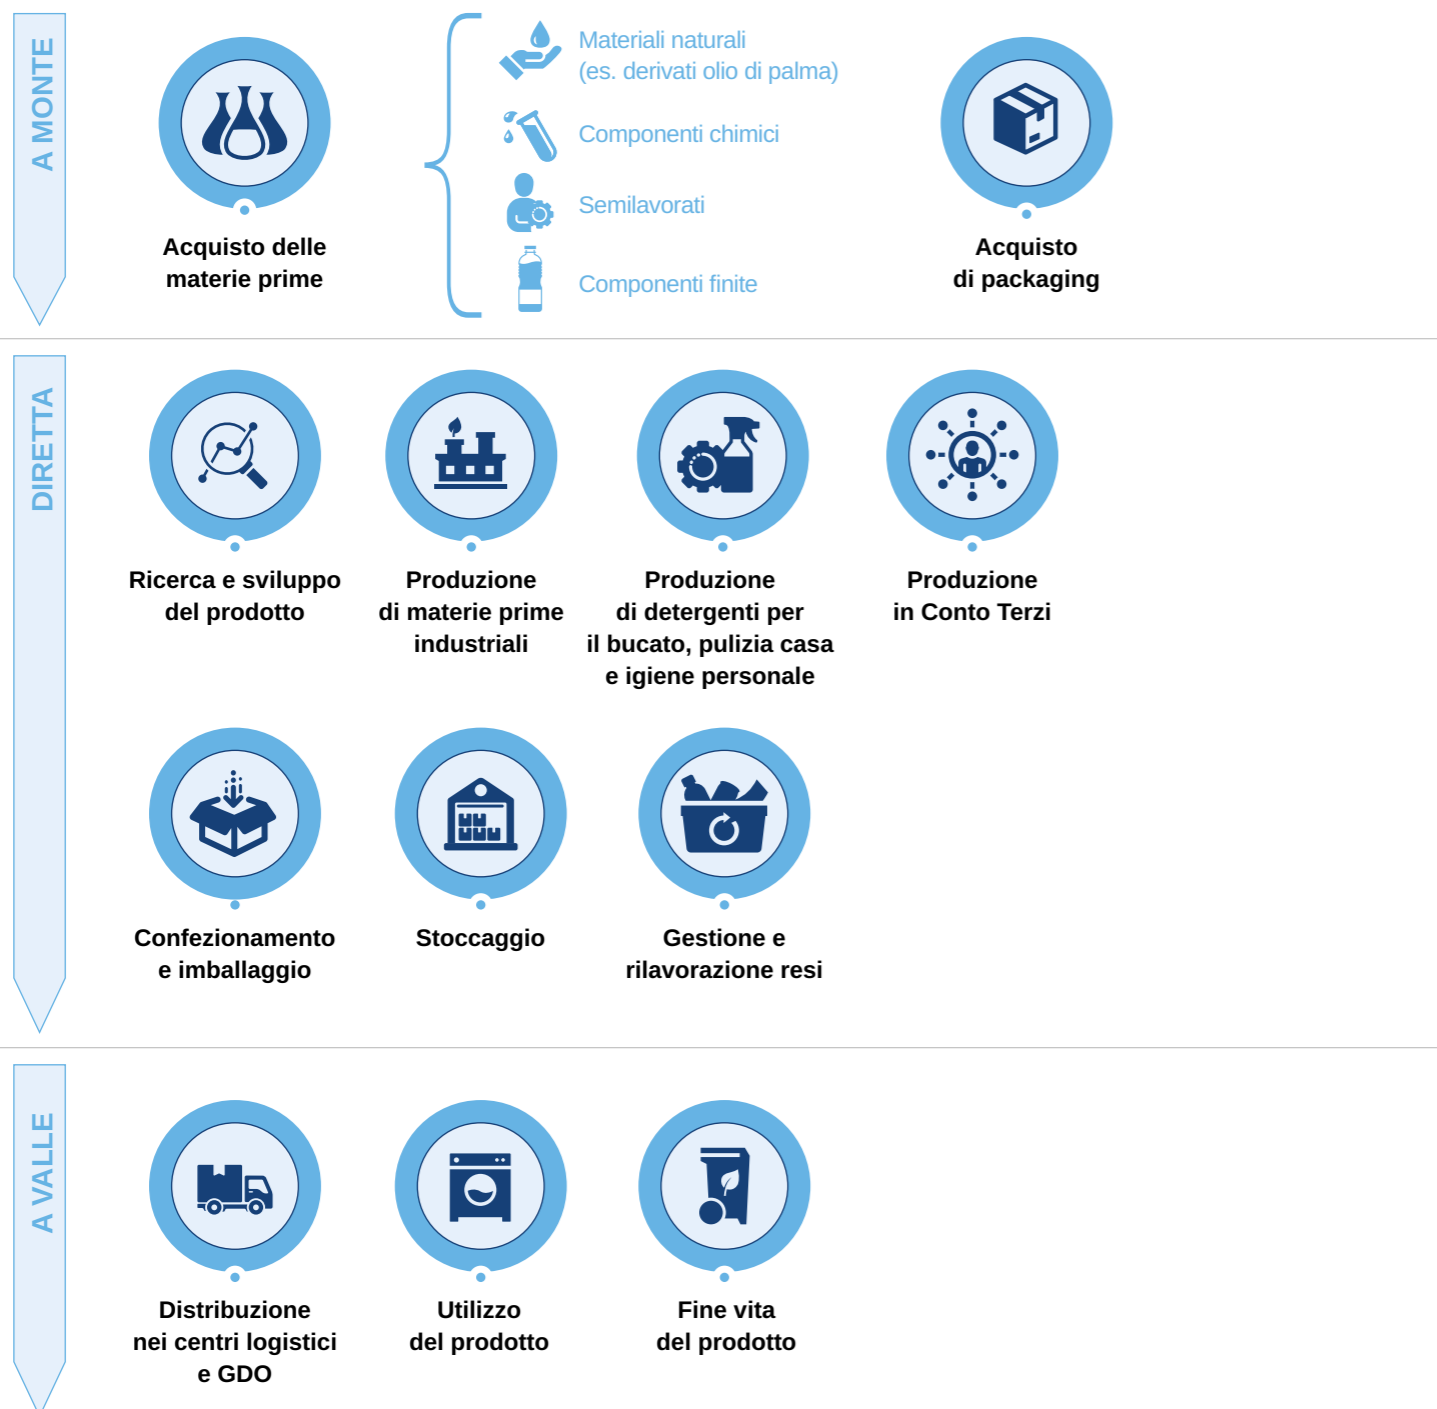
A MONTE

Acquisto delle materie prime

Materiali naturali (es. derivati olio di palma)

Componenti chimici

Semilavorati

Componenti finite

Acquisto di packaging

DIRETTA

Ricerca e sviluppo del prodotto

Produzione di materie prime industriali

Produzione di detergenti per il bucato, pulizia casa e igiene personale

Produzione in Conto Terzi

Confezionamento e imballaggio

Stoccaggio

Gestione e rilavorazione resi

A VALLE

Distribuzione nei centri logistici e GDO

Utilizzo del prodotto

Fine vita del prodotto